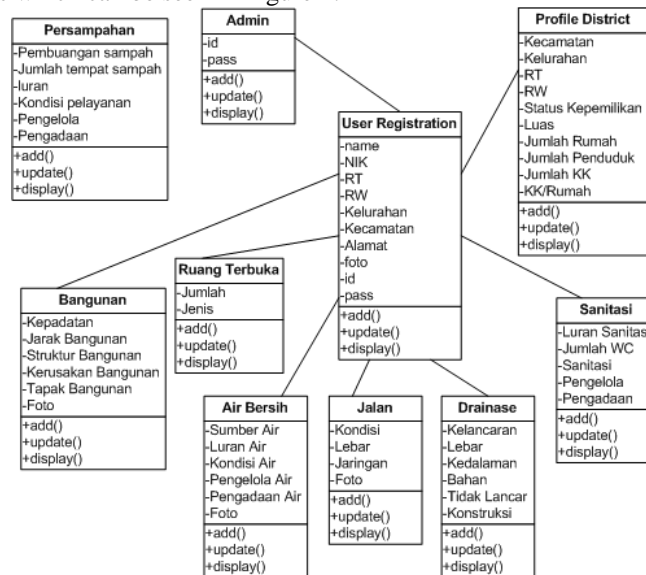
Persampahan
-Pembuangan sampah
-Jumlah tempat sampah
-Iuran
-Kondisi pelayanan
-Pengelola
-Pengadaan
+add()
+update()
+display()

Admin
-id
-pass
+add()
+update()
+display()

Profile District
-Kecamatan
-Kelurahan
-RT
-RW
-Status Kepemilikan
-Luas
-Jumlah Rumah
-Jumlah Penduduk
-Jumlah KK
-KK/Rumah
+add()
+update()
+display()

User Registration
-name
-NIK
-RT
-RW
-Kelurahan
-Kecamatan
-Alamat
-foto
-id
-pass
+add()
+update()
+display()

Ruang Terbuka
-Jumlah
-Jenis
+add()
+update()
+display()

Bangunan
-Kepadatan
-Jarak Bangunan
-Struktur Bangunan
-Kerusakan Bangunan
-Tapak Bangunan
-Foto
+add()
+update()
+display()

Sanitasi
-Luran Sanitas
-Jumlah WC
-Sanitasi
-Pengelola
-Pengadaan
+add()
+update()
+display()

Air Bersih
-Sumber Air
-Luran Air
-Kondisi Air
-Pengelola Air
-Pengadaan Air
-Foto
+add()
+update()
+display()

Jalan
-Kondisi
-Lebar
-Jaringan
-Foto
+add()
+update()
+display()

Drainase
-Kelancaran
-Lebar
-Kedalaman
-Bahan
-Tidak Lancar
-Konstruksi
+add()
+update()
+display()